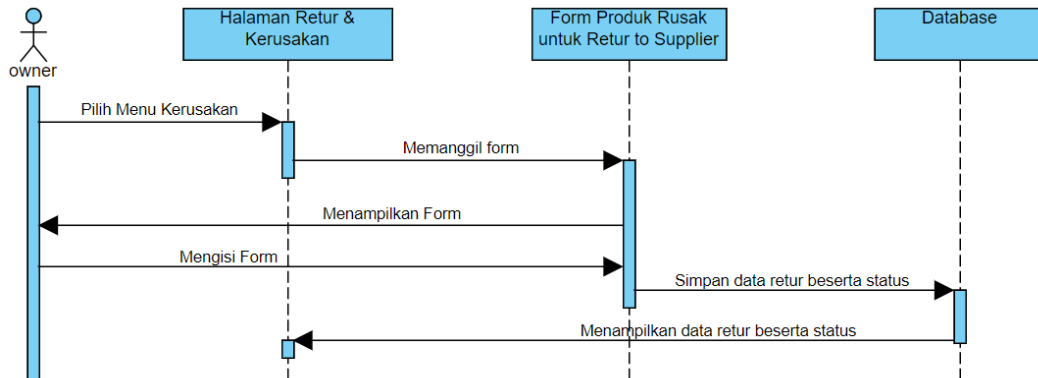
owner

Halaman Retur & Kerusakan

Form Produk Rusak untuk Retur to Supplier

Database

Pilih Menu Kerusakan

Memanggil form

Menampilkan Form

Mengisi Form

Simpan data retur beserta status

Menampilkan data retur beserta status